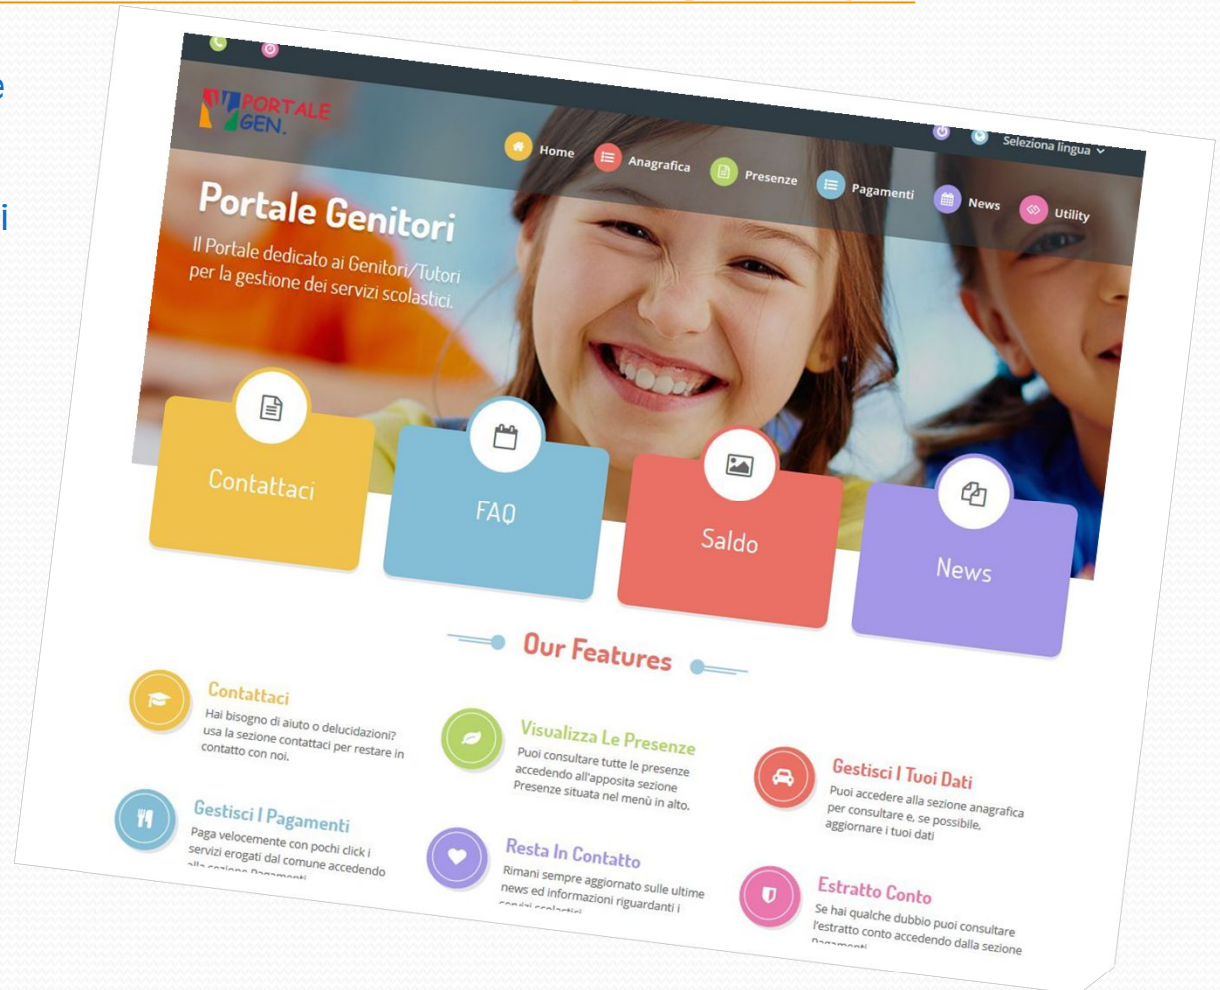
e

i

PORTALE GEN.

Seleziona lingua

Home Anagrafica Presenze Pagamenti News Utility

Portale Genitori

Il Portale dedicato ai Genitori/Tutori per la gestione dei servizi scolastici.

Contattaci

FAQ

Saldo

News

Our Features

Contattaci
Hai bisogno di aiuto o delucidazioni? usa la sezione contattaci per restare in contatto con noi.

Visualizza Le Presenze
Puoi consultare tutte le presenze accedendo all'apposita sezione Presenze situata nel menù in alto.

Gestisci I Tuoi Dati
Puoi accedere alla sezione anagrafica per consultare e, se possibile, aggiornare i tuoi dati

Gestisci I Pagamenti
Paga velocemente con pochi click i servizi erogati dal comune accedendo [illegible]

Resta In Contatto
Rimani sempre aggiornato sulle ultime news ed informazioni riguardanti i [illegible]

Estratto Conto
Se hai qualche dubbio puoi consultare l'estratto conto accedendo dalla sezione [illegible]